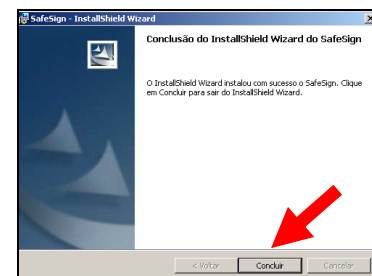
SafeSign - InstallShield Wizard

Conclusão do InstallShield Wizard do SafeSign

O InstallShield Wizard instalou com sucesso o SafeSign. Clique em Concluir para sair do InstallShield Wizard.

< Voltar
Concluir
Cancelar